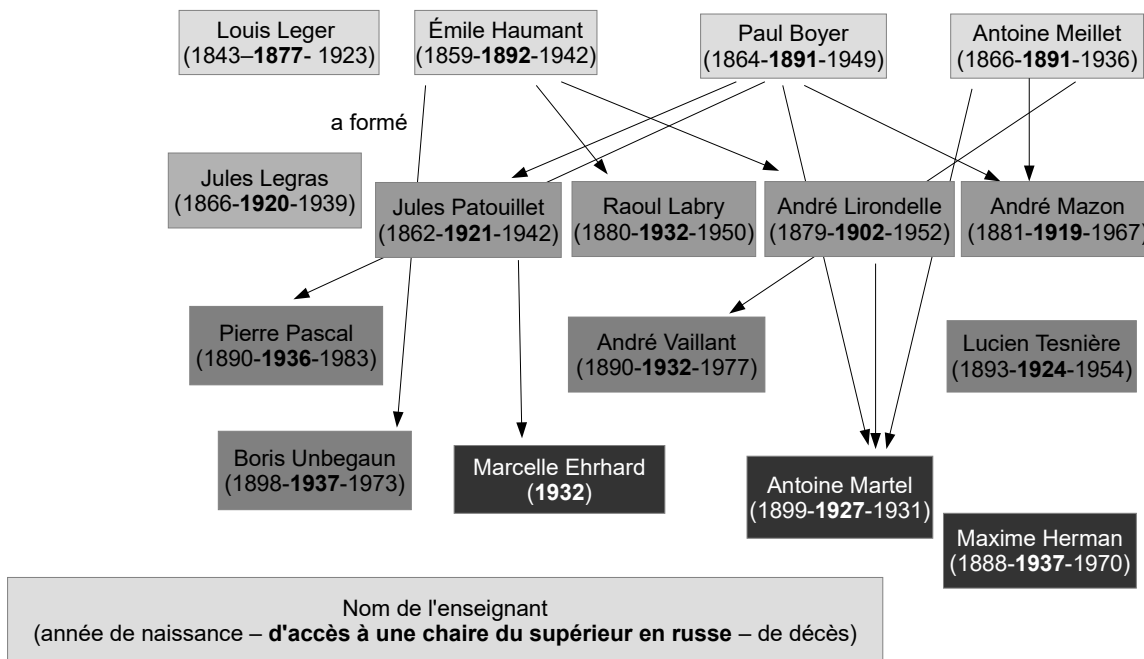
Louis Leger (1843–**1877**- 1923)

Émile Haumant (1859-**1892**-1942)

Paul Boyer (1864-**1891**-1949)

Antoine Meillet (1866-**1891**-1936)

a formé

Jules Legras (1866-**1920**-1939)

Jules Patouillet (1862-**1921**-1942)

Raoul Labry (1880-**1932**-1950)

André Lirondelle (1879-**1902**-1952)

André Mazon (1881-**1919**-1967)

Pierre Pascal (1890-**1936**-1983)

André Vaillant (1890-**1932**-1977)

Lucien Tesnière (1893-**1924**-1954)

Boris Unbegaun (1898-**1937**-1973)

Marcelle Ehrhard (**1932**)

Antoine Martel (1899-**1927**-1931)

Maxime Herman (1888-**1937**-1970)

Nom de l'enseignant
(année de naissance – **d'accès à une chaire du supérieur en russe** – de décès)